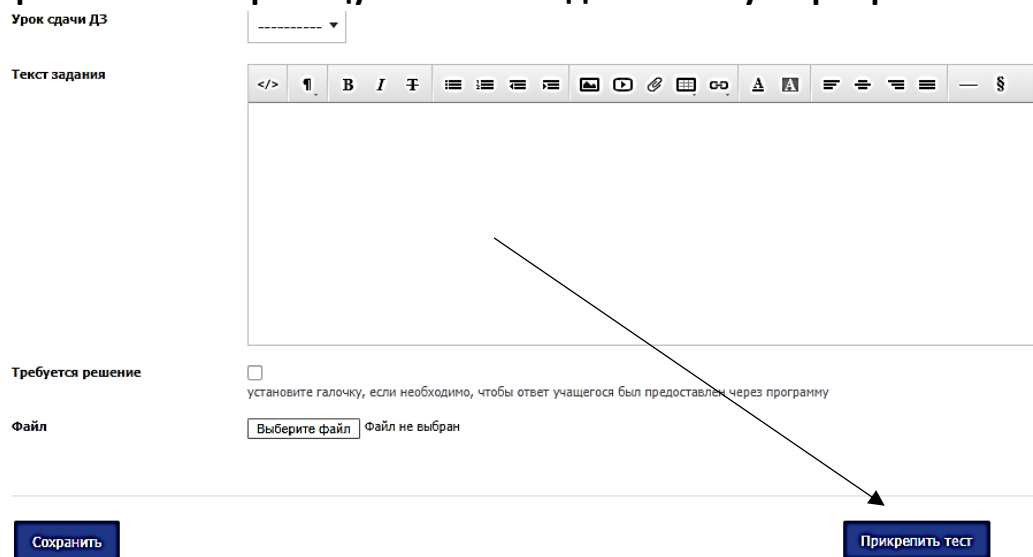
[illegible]

Урок сдачи ДЗ

----------- ▼

Текст задания

Требуется решение

установите галочку, если необходимо, чтобы ответ учащегося был предоставлен через программу

Файл

Выберите файл Файл не выбран

Сохранить

Прикрепить тест